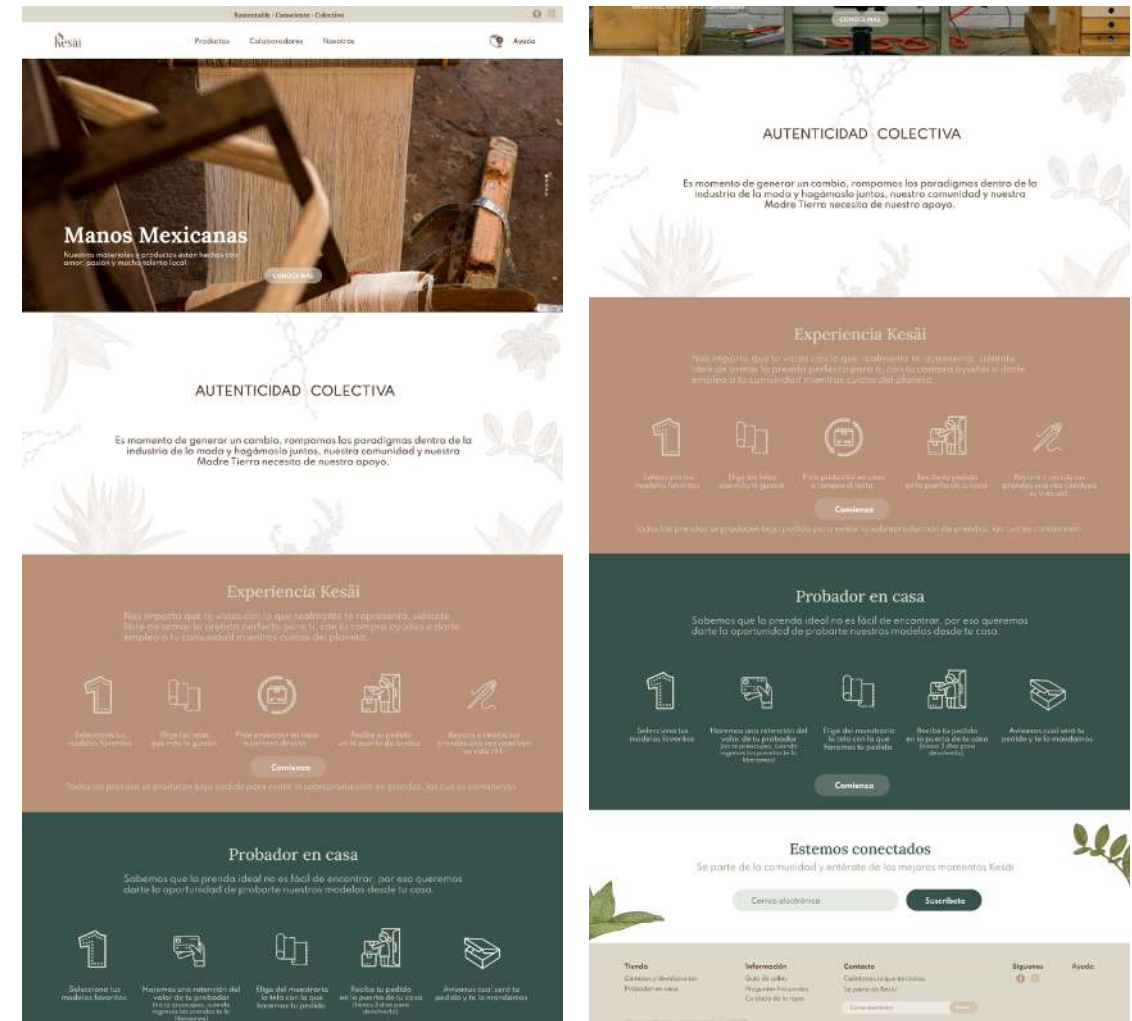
Sustentable · Consciente · Colectivo

Kesäi

Productos Colaboradores Nosotros

Ayuda

Manos Mexicanas

Nuestros materiales y productos están hechos con amor, pasión y mucho talento local.

CONOCE MÁS

AUTENTICIDAD COLECTIVA

Es momento de generar un cambio, rompamos los paradigmas dentro de la industria de la moda y hagámoslo juntos, nuestra comunidad y nuestra Madre Tierra necesita de nuestro apoyo.

Experiencia Kesäi

Nos importa que te vistas con lo que realmente te representa, siéntete libre de armar la prenda perfecta para ti, con tu compra ayudas a darle empleo a tu comunidad mientras cuidas del planeta.

Selecciona tus modelos favoritos

Elige las telas que más te gusten

Pide probador en casa o compra directo

Recibe tu pedido en la puerta de tu casa

Regresa o recicla tus prendas una vez concluya su vida útil

Comienza

Todas las prendas se producen bajo pedido para evitar la sobreproducción de prendas, las cuales contaminan.

Probador en casa

Sabemos que la prenda ideal no es fácil de encontrar, por eso queremos darte la oportunidad de probarte nuestros modelos desde tu casa.

Selecciona tus modelos favoritos

Haremos una retención del valor de tu probador (no te preocupes, cuando ingreses las prendas te lo llenamos)

Elige del muestrario la tela con la que haremos tu pedido

Recibe tu pedido en la puerta de tu casa (tienes 3 días para devolverlo)

Avísanos cuál será tu pedido y te lo mandamos

CONOCE MÁS

AUTENTICIDAD COLECTIVA

Es momento de generar un cambio, rompamos los paradigmas dentro de la industria de la moda y hagámoslo juntos, nuestra comunidad y nuestra Madre Tierra necesita de nuestro apoyo.

Experiencia Kesäi

Nos importa que te vistas con lo que realmente te representa, siéntete libre de armar la prenda perfecta para ti, con tu compra ayudas a darle empleo a tu comunidad mientras cuidas del planeta.

Selecciona tus modelos favoritos

Elige las telas que más te gusten

Pide probador en casa o compra directo

Recibe tu pedido en la puerta de tu casa

Regresa o recicla tus prendas una vez concluya su vida útil

Comienza

Todas las prendas se producen bajo pedido para evitar la sobreproducción de prendas, las cuales contaminan.

Probador en casa

Sabemos que la prenda ideal no es fácil de encontrar, por eso queremos darte la oportunidad de probarte nuestros modelos desde tu casa.

Selecciona tus modelos favoritos

Haremos una retención del valor de tu probador (no te preocupes, cuando ingreses las prendas te lo llenamos)

Elige del muestrario la tela con la que haremos tu pedido

Recibe tu pedido en la puerta de tu casa (tienes 3 días para devolverlo)

Avísanos cuál será tu pedido y te lo mandamos

Comienza

Estemos conectados

Se parte de la comunidad y entérate de los mejores momentos Kesäi

Correo electrónico

Suscríbete

Tienda
Cambios y devoluciones
Probador en casa

Información
Guía de tallas
Preguntas frecuentes
Cuidado de la ropa

Contacto
Contáctanos lo que necesites
Se parte de Kesäi

Correo electrónico

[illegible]

Síguenos

Ayuda

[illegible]